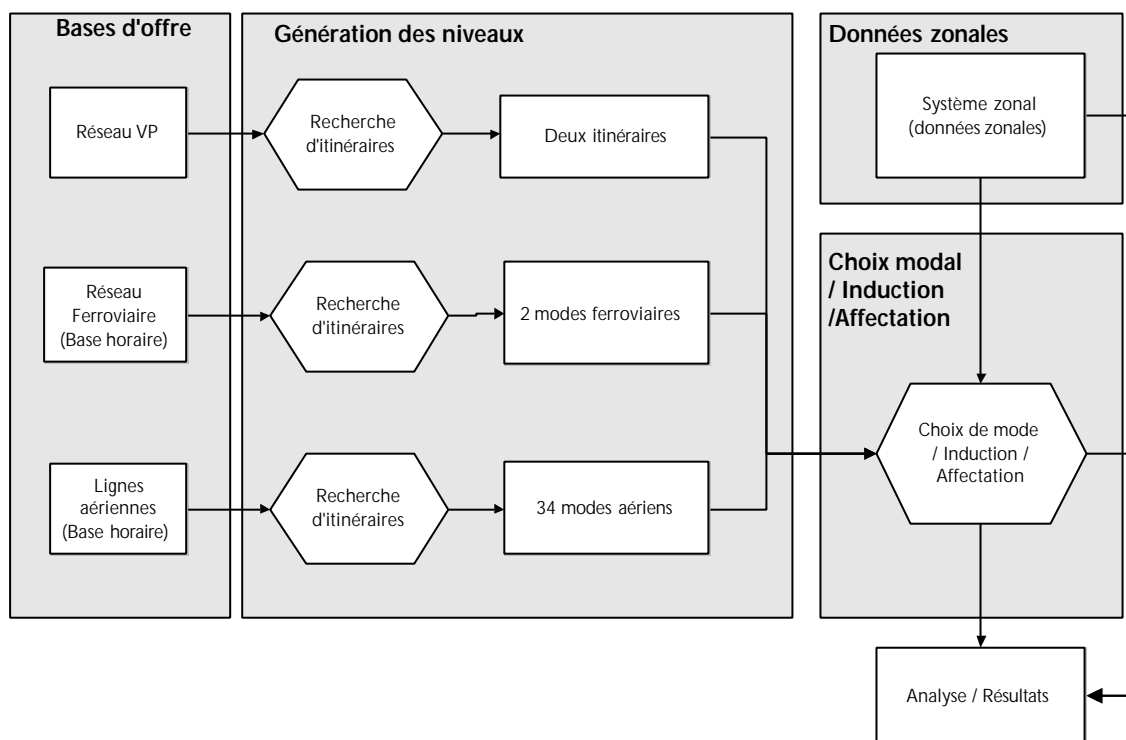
Bases d'offre

Réseau VP

Réseau Ferroviaire (Base horaire)

Lignes aériennes (Base horaire)

Génération des niveaux

Recherche d'itinéraires

Deux itinéraires

Recherche d'itinéraires

2 modes ferroviaires

Recherche d'itinéraires

34 modes aériens

Données zonales

Système zonal (données zonales)

Choix modal / Induction /Affectation

Choix de mode / Induction / Affectation

Analyse / Résultats